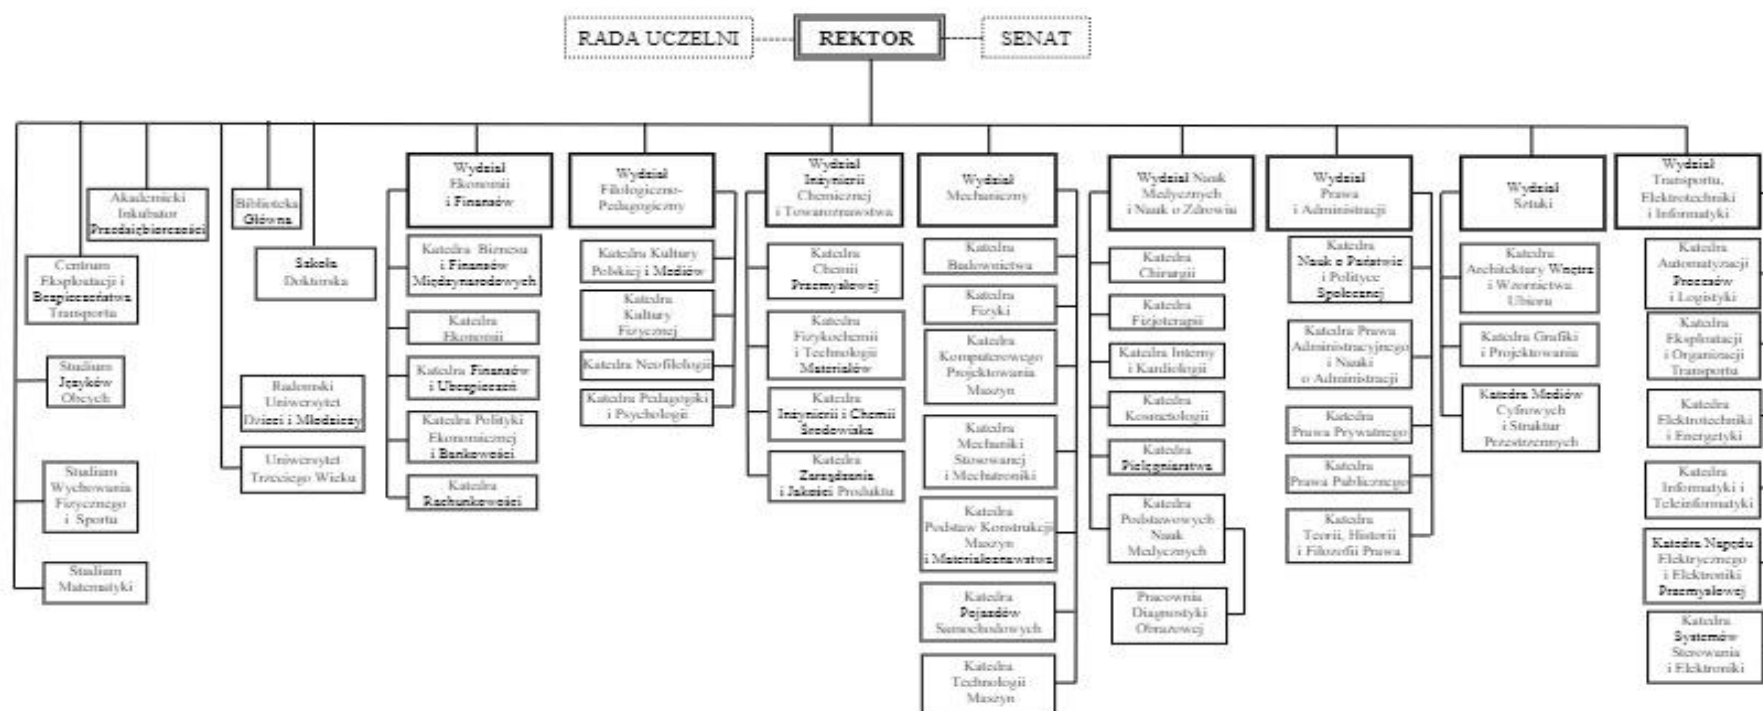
RADA UCZELNI

REKTOR

SENAT

Akademicki Inkubator Przedsiębiorczości

Centrum Eksploatacji i Bezpieczeństwa Transportu

Studium Języków Obcych

Studium Wychowania Fizycznego i Sportu

Studium Matematyki

Biblioteka Główna

Szkoła Doktorska

Radomski Uniwersytet Dzieci i Młodzieży

Uniwersytet Trzeciego Wieku

Wydział Ekonomii i Finansów

Katedra Biznesu i Finansów Międzynarodowych

Katedra Ekonomii

Katedra Finansów i Ubezpieczeń

Katedra Polityki Ekonomicznej i Bankowości

Katedra Rachunkowości

Wydział Filologiczno-Pedagogiczny

Katedra Kultury Polskiej i Mediów

Katedra Kultury Fizycznej

Katedra Neofilologii

Katedra Pedagogiki i Psychologii

Wydział Inżynierii Chemicznej i Towaroznawstwa

Katedra Chemii Przemysłowej

Katedra Fizykochemii i Technologii Materiałów

Katedra Inżynierii i Chemii Środowiska

Katedra Zarządzania i Jakości Produktu

Wydział Mechaniczny

Katedra Budownictwa

Katedra Fizyki

Katedra Komputerowego Projektowania Maszyn

Katedra Mechaniki Stosowanej i Mechatroniki

Katedra Podstaw Konstrukcji Maszyn i Materiałoznawstwa

Katedra Pojazdów Samochodowych

Katedra Technologii Maszyn

Wydział Nauk Medycznych i Nauk o Zdrowiu

Katedra Chirurgii

Katedra Fizjoterapii

Katedra Interny i Kardiologii

Katedra Kosmetologii

Katedra Pielęgniarstwa

Katedra Podstawowych Nauk Medycznych

Pracownia Diagnostyki Obrazowej

Wydział Prawa i Administracji

Katedra Nauk o Państwie i Polityce Społecznej

Katedra Prawa Administracyjnego i Nauki o Administracji

Katedra Prawa Prywatnego

Katedra Prawa Publicznego

Katedra Teorii, Historii i Filozofii Prawa

Wydział Sztuki

Katedra Architektury Wnętrz i Wzornictwa Ubioru

Katedra Grafiki i Projektowania

Katedra Mediów Cyfrowych i Struktur Przestrzennych

Wydział Transportu, Elektrotechniki i Informatyki

Katedra Automatyzacji Procesów i Logistyki

Katedra Eksploatacji i Organizacji Transportu

Katedra Elektrotechniki i Energetyki

Katedra Informatyki i Teleinformatyki

Katedra Napędu Elektrycznego i Elektroniki Przemysłowej

Katedra Systemów Sterowania i Elektroniki